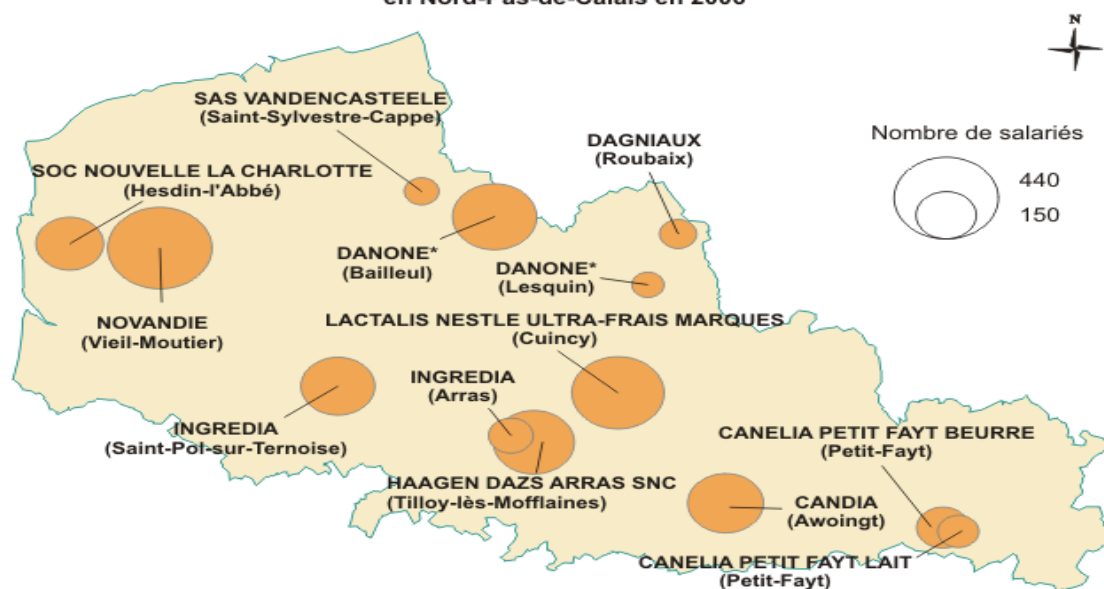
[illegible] en Nord-Pas-de-Calais en 2006

N

SAS VANDENCASTEELE
(Saint-Sylvestre-Cappe)

DAGNIAUX
(Roubaix)

Nombre de salariés

440

150

SOC NOUVELLE LA CHARLOTTE
(Hesdin-l'Abbé)

DANONE*
(Bailleul)

DANONE*
(Lesquin)

NOVANDIE
(Vieil-Moutier)

LACTALIS NESTLE ULTRA-FRAIS MARQUES
(Cuincy)

INGREDIA
(Arras)

INGREDIA
(Saint-Pol-sur-Ternoise)

CANELIA PETIT FAYT BEURRE
(Petit-Fayt)

HAAGEN DAZS ARRAS SNC
(Tilloy-lès-Mofflaines)

CANDIA
(Awoingt)

CANELIA PETIT FAYT LAIT
(Petit-Fayt)